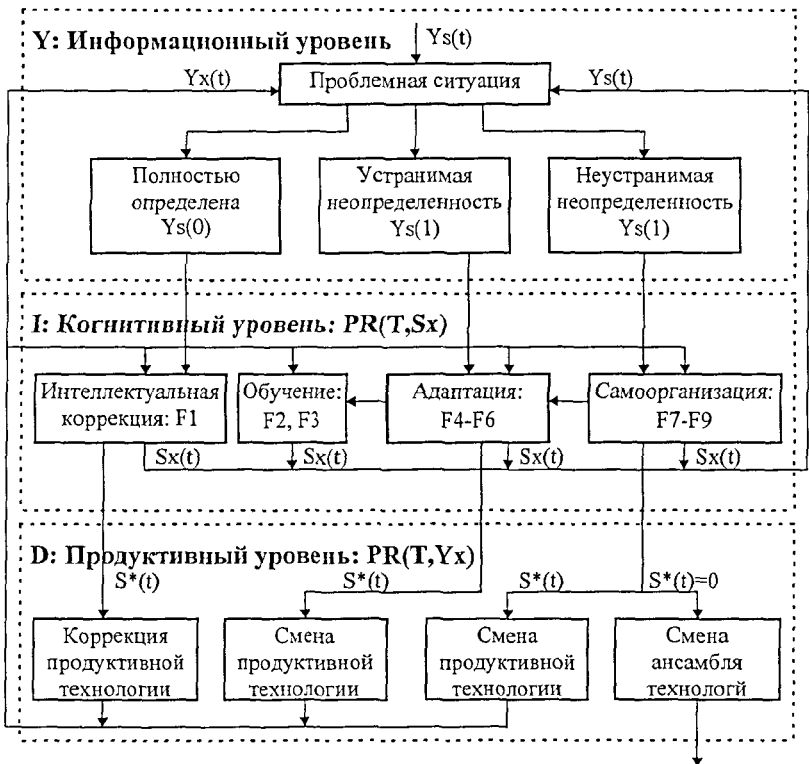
Y: Информационный уровень

Ys(t)

Yx(t)

Проблемная ситуация

Ys(t)

Полностью определена Ys(0)

Устранимая неопределенность Ys(1)

Неустранимая неопределенность Ys(1)

I: Когнитивный уровень: PR(T,Sx)

Интеллектуальная коррекция: F1

Обучение: F2, F3

Адаптация: F4-F6

Самоорганизация: F7-F9

Sx(t)

Sx(t)

Sx(t)

Sx(t)

D: Продуктивный уровень: PR(T,Yx)

S*(t)

S*(t)

S*(t)

S*(t)=0

Коррекция продуктивной технологии

Смена продуктивной технологии

Смена продуктивной технологии

Смена ансамбля технологй